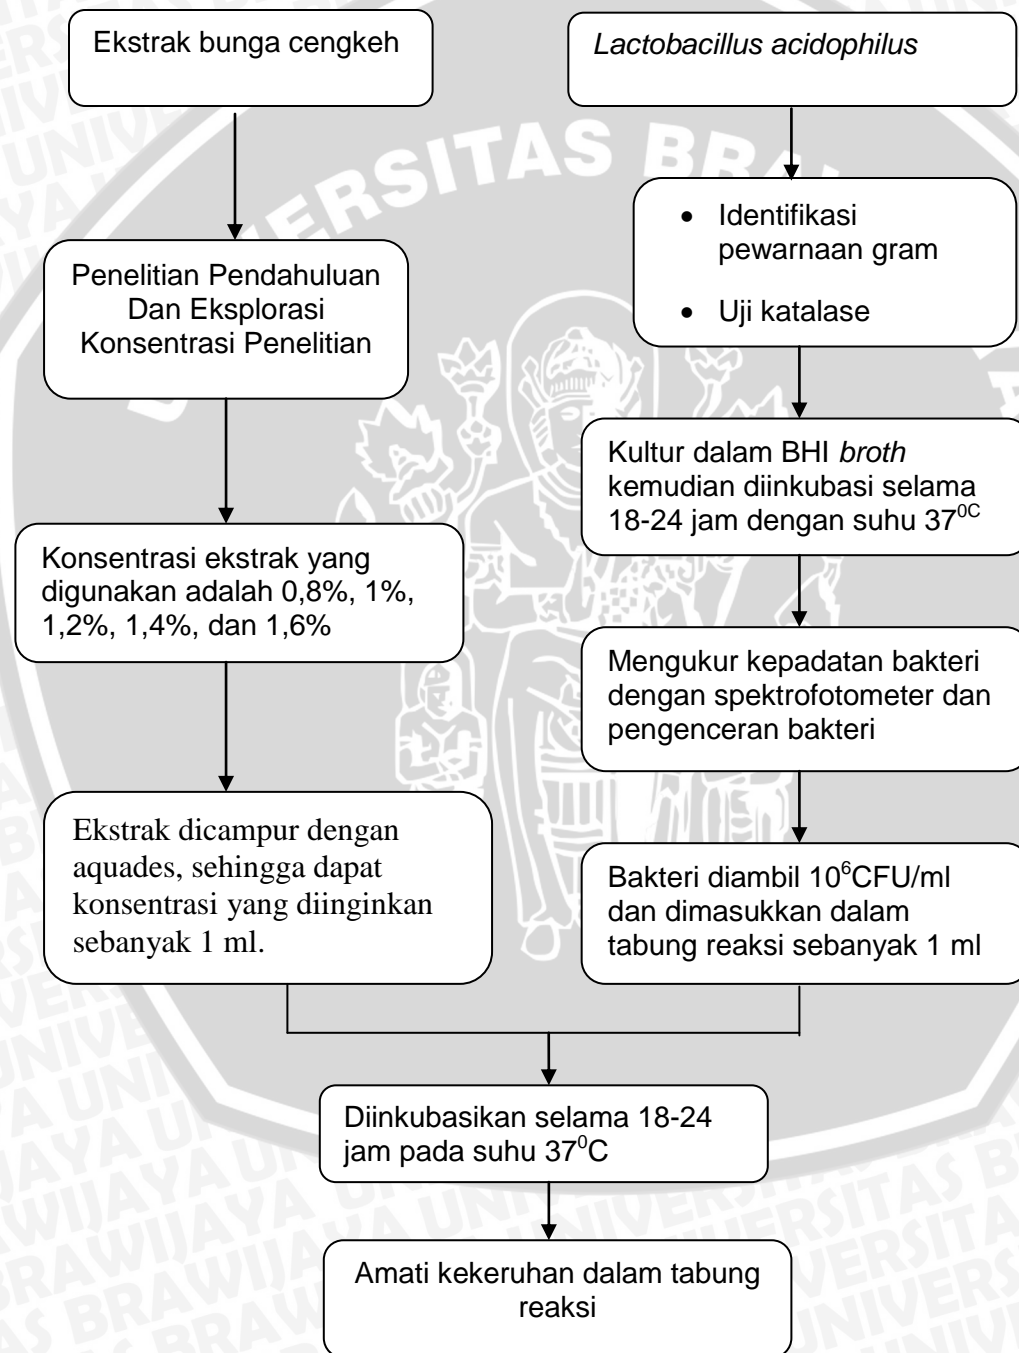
Ekstrak bunga cengkeh

Lactobacillus acidophilus

Penelitian Pendahuluan Dan Eksplorasi Konsentrasi Penelitian

• Identifikasi pewarnaan gram
• Uji katalase

Kultur dalam BHI broth kemudian diinkubasi selama 18-24 jam dengan suhu $37^{0C}$

Konsentrasi ekstrak yang digunakan adalah 0,8%, 1%, 1,2%, 1,4%, dan 1,6%

Mengukur kepadatan bakteri dengan spektrofotometer dan pengenceran bakteri

Ekstrak dicampur dengan aquades, sehingga dapat konsentrasi yang diinginkan sebanyak 1 ml.

Bakteri diambil $10^6$CFU/ml dan dimasukkan dalam tabung reaksi sebanyak 1 ml

Diinkubasikan selama 18-24 jam pada suhu $37^0$C

Amati kekeruhan dalam tabung reaksi